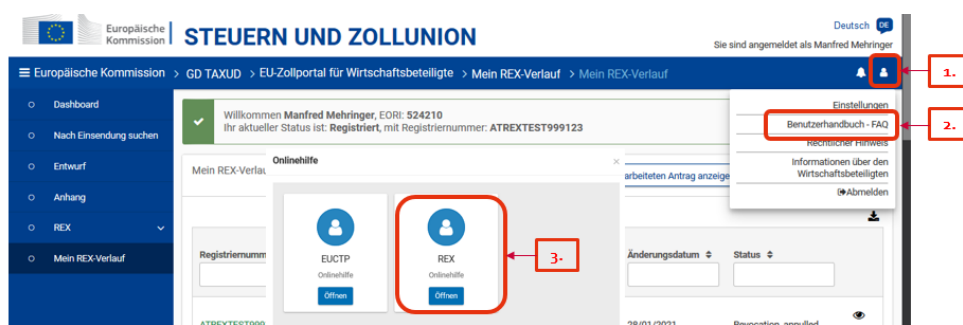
Europäische Kommission | STEUERN UND ZOLLUNION

Deutsch DE
Sie sind angemeldet als Manfred Mehringer

≡ Europäische Kommission > GD TAXUD > EU-Zollportal für Wirtschaftsbeteiligte > Mein REX-Verlauf > Mein REX-Verlauf

1.

Einstellungen
Benutzerhandbuch - FAQ
2.
Rechtlicher Hinweis
Informationen über den Wirtschaftsbeteiligten
Abmelden

Dashboard
Nach Einsendung suchen
Entwurf
Anhang
REX
Mein REX-Verlauf

Willkommen Manfred Mehringer, EORI: 524210
Ihr aktueller Status ist: Registriert, mit Registriernummer: ATREXTEST999123

Mein REX-Verlau
arbeiten Antrag anzeige

Onlinehilfe ×

EUCTP
Onlinehilfe
Öffnen

REX
Onlinehilfe
Öffnen

3.

Registriernumm
Änderungsdatum
Status

ATREXTEST999
28/01/2021
Revocation annulled